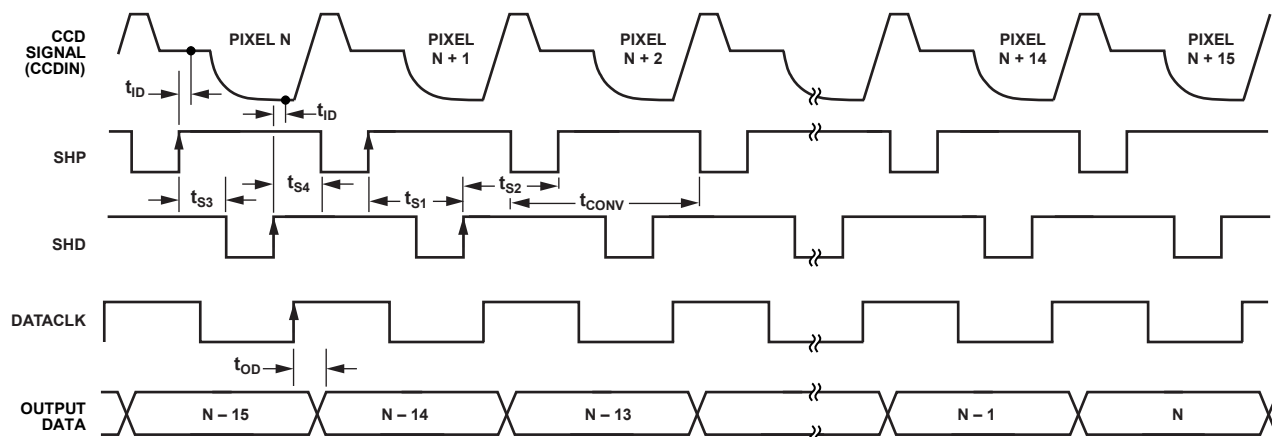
CCD SIGNAL (CCDIN)

PIXEL N

PIXEL N + 1

PIXEL N + 2

PIXEL N + 14

PIXEL N + 15

$t_{ID}$

$t_{ID}$

SHP

$t_{S3}$

$t_{S4}$

$t_{S1}$

$t_{S2}$

$t_{CONV}$

SHD

DATACLK

$t_{OD}$

OUTPUT DATA

N – 15

N – 14

N – 13

N – 1

N